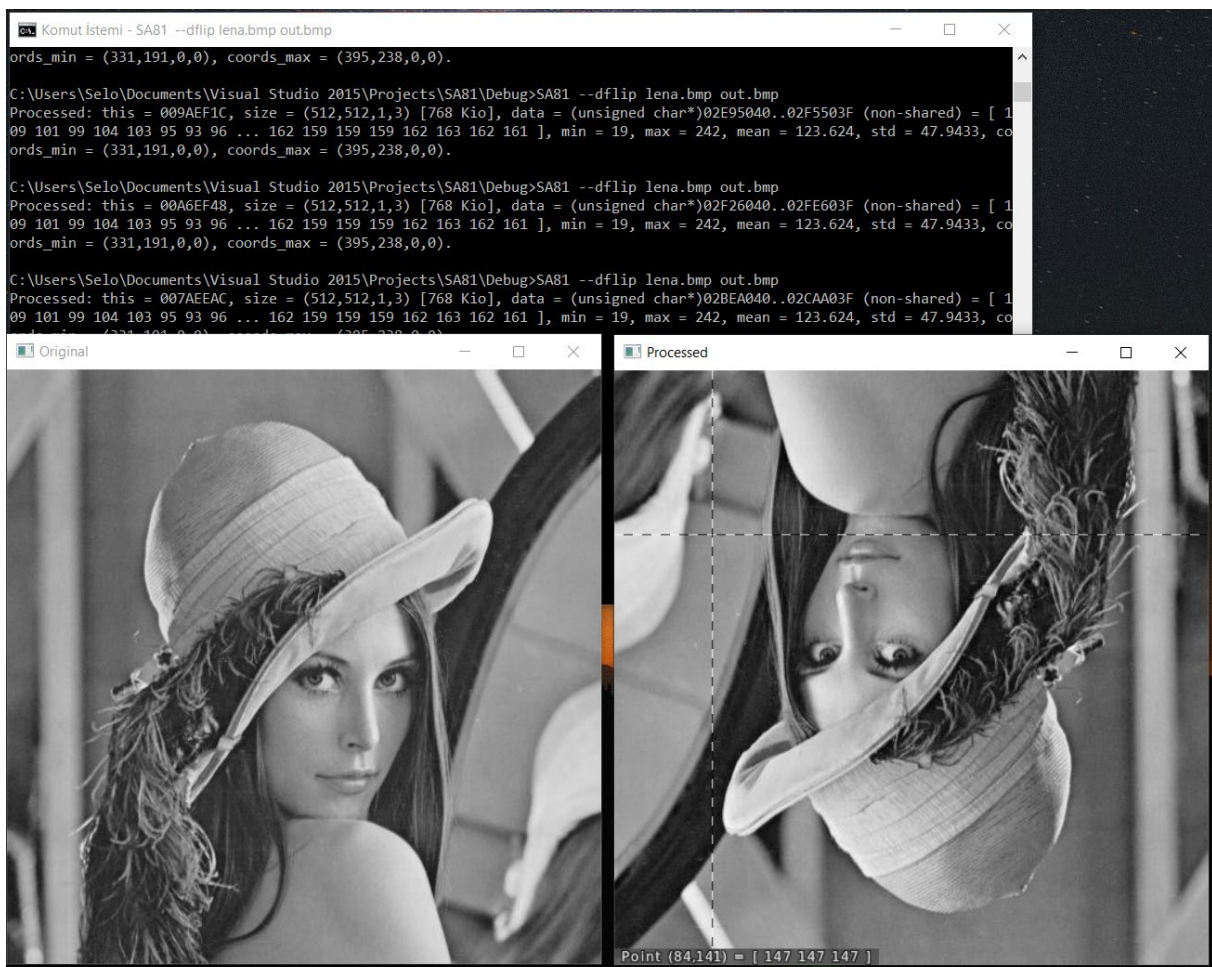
Komut İstemi - SA81 --dflip lena.bmp out.bmp

ords_min = (331,191,0,0), coords_max = (395,238,0,0).

C:\Users\Selo\Documents\Visual Studio 2015\Projects\SA81\Debug>SA81 --dflip lena.bmp out.bmp
Processed: this = 009AEF1C, size = (512,512,1,3) [768 Kio], data = (unsigned char*)02E95040..02F5503F (non-shared) = [ 109 101 99 104 103 95 93 96 ... 162 159 159 159 162 163 162 161 ], min = 19, max = 242, mean = 123.624, std = 47.9433, coords_min = (331,191,0,0), coords_max = (395,238,0,0).

C:\Users\Selo\Documents\Visual Studio 2015\Projects\SA81\Debug>SA81 --dflip lena.bmp out.bmp
Processed: this = 00A6EF48, size = (512,512,1,3) [768 Kio], data = (unsigned char*)02F26040..02FE603F (non-shared) = [ 109 101 99 104 103 95 93 96 ... 162 159 159 159 162 163 162 161 ], min = 19, max = 242, mean = 123.624, std = 47.9433, coords_min = (331,191,0,0), coords_max = (395,238,0,0).

C:\Users\Selo\Documents\Visual Studio 2015\Projects\SA81\Debug>SA81 --dflip lena.bmp out.bmp
Processed: this = 007AEEAC, size = (512,512,1,3) [768 Kio], data = (unsigned char*)02BEA040..02CAA03F (non-shared) = [ 109 101 99 104 103 95 93 96 ... 162 159 159 159 162 163 162 161 ], min = 19, max = 242, mean = 123.624, std = 47.9433, co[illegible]

Original

Processed

Point (84,141) = [ 147 147 147 ]